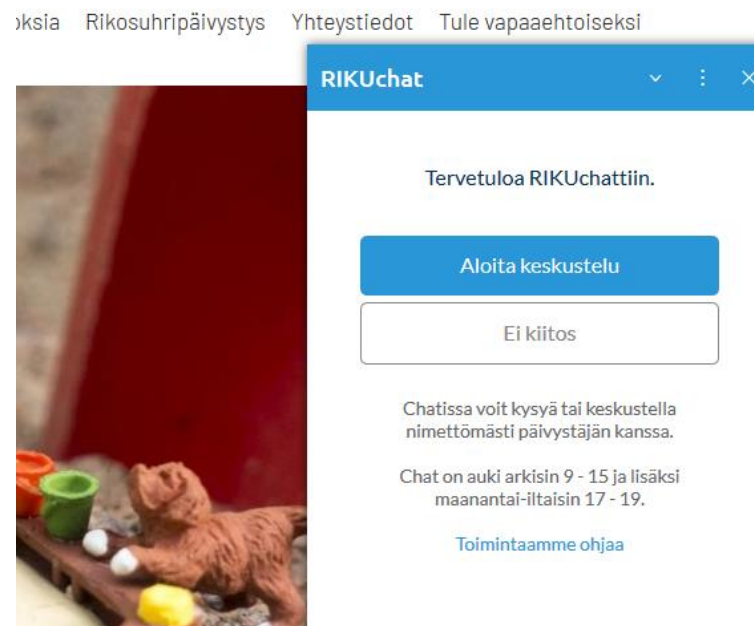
›ksia Rikosuhripäivystys Yhteystiedot Tule vapaaehtoiseksi

RIKUchat

Tervetuloa RIKUchattiin.

Aloita keskustelu

Ei kiitos

Chatissa voit kysyä tai keskustella nimettömästi päivystäjän kanssa.

Chat on auki arkisin 9 - 15 ja lisäksi maanantai-iltaisin 17 - 19.

Toimintaamme ohjaa